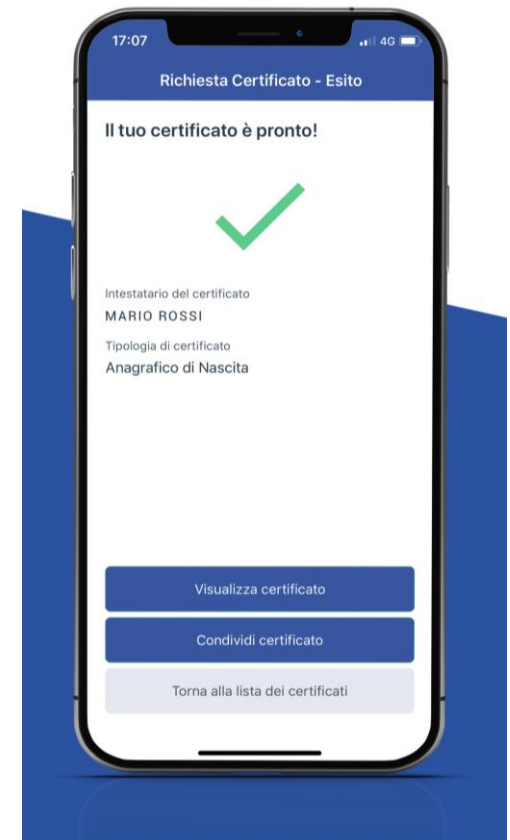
17:07

4G

Richiesta Certificato - Esito

Il tuo certificato è pronto!

Intestatario del certificato

MARIO ROSSI

Tipologia di certificato

Anagrafico di Nascita

Visualizza certificato

Condividi certificato

Torna alla lista dei certificati